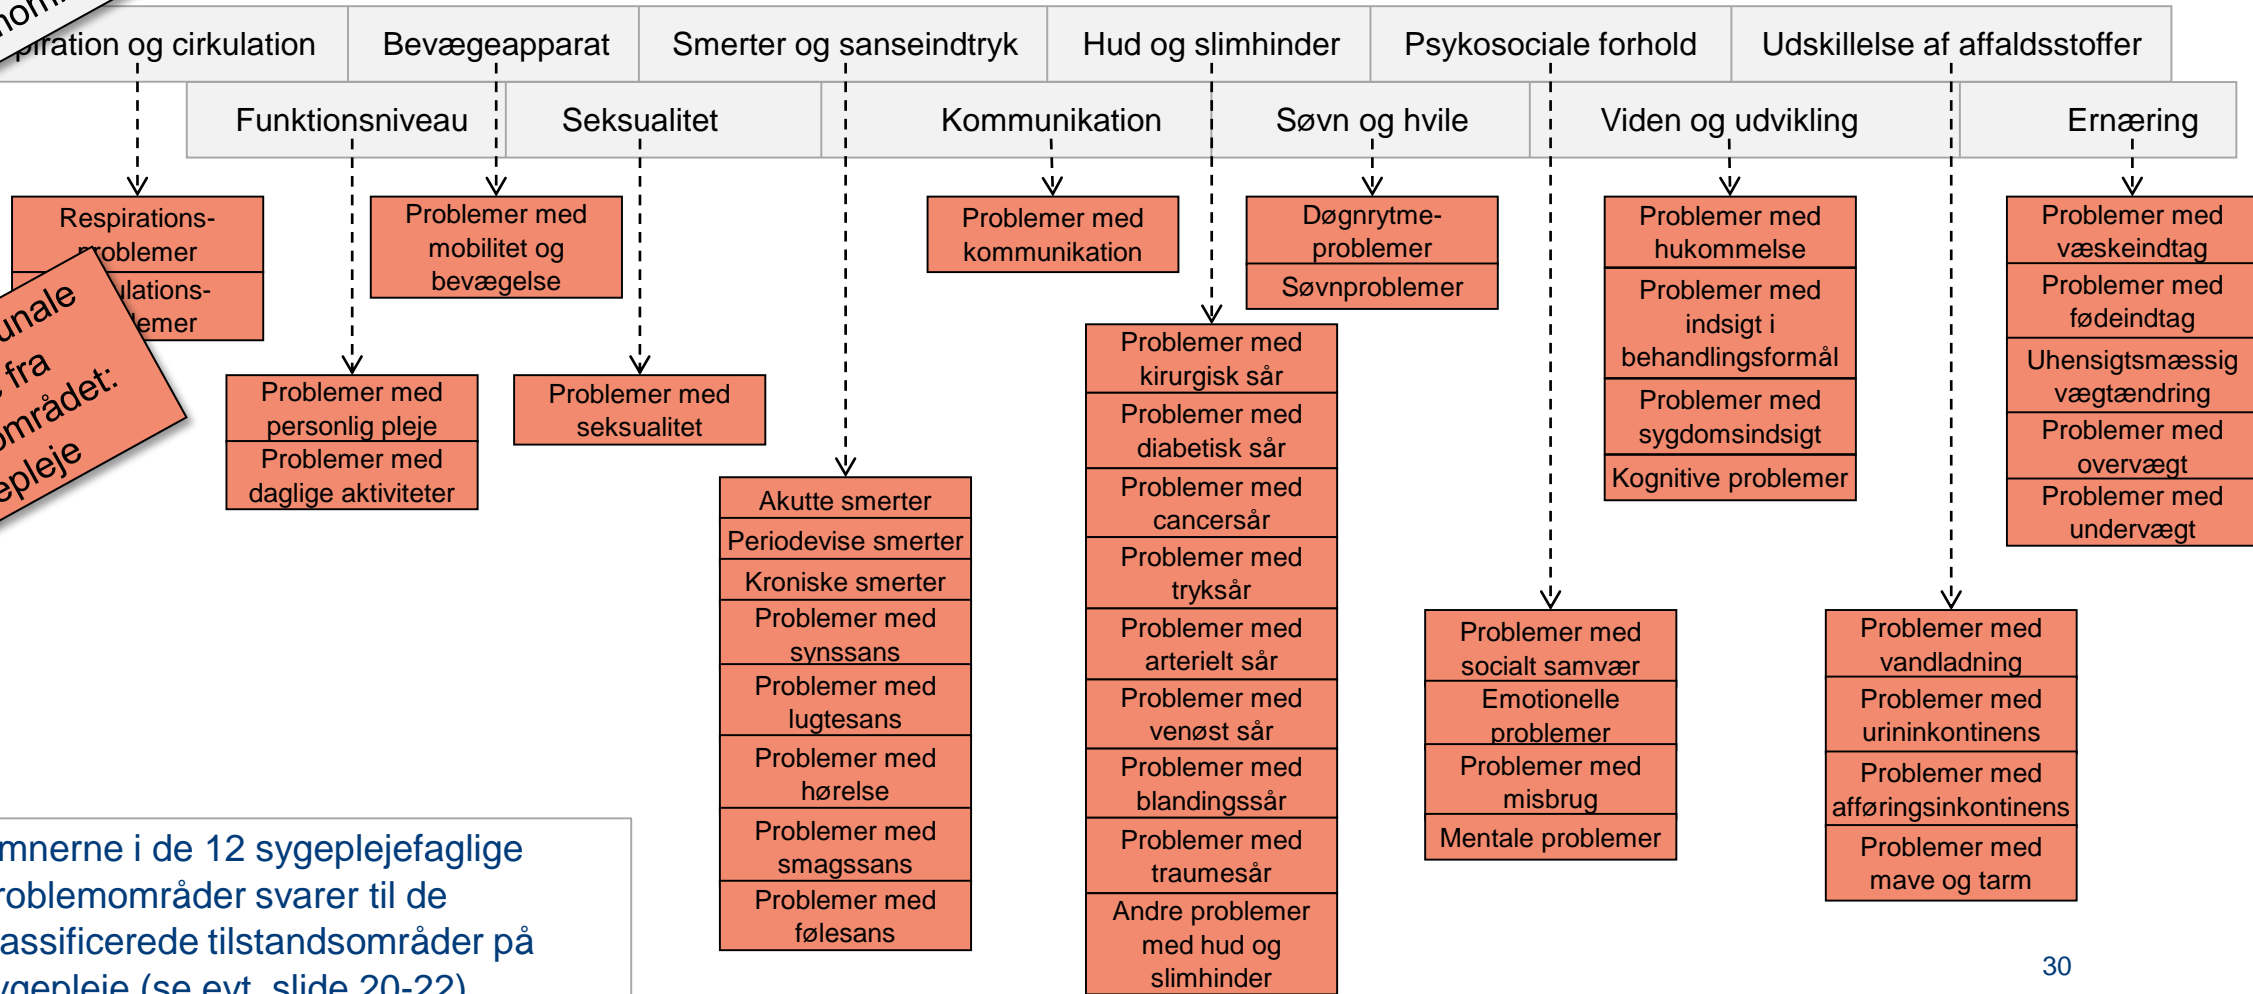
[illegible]piration og cirkulation
Bevægeapparat
Smerter og sanseindtryk
Hud og slimhinder
Psykosociale forhold
Udskillelse af affaldsstoffer
Funktionsniveau
Seksualitet
Kommunikation
Søvn og hvile
Viden og udvikling
Ernæring

Respirations-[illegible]oblemer
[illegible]lations-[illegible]lemer

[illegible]unale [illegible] fra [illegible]området: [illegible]epleje

Problemer med mobilitet og bevægelse

Problemer med personlig pleje
Problemer med daglige aktiviteter

Problemer med seksualitet

Akutte smerter
Periodevise smerter
Kroniske smerter
Problemer med synssans
Problemer med lugtesans
Problemer med hørelse
Problemer med smagssans
Problemer med følesans

Problemer med kommunikation

Problemer med kirurgisk sår
Problemer med diabetisk sår
Problemer med cancersår
Problemer med tryksår
Problemer med arterielt sår
Problemer med venøst sår
Problemer med blandingssår
Problemer med traumesår
Andre problemer med hud og slimhinder

Døgnrytme-problemer
Søvnproblemer

Problemer med socialt samvær
Emotionelle problemer
Problemer med misbrug
Mentale problemer

Problemer med hukommelse
Problemer med indsigt i behandlingsformål
Problemer med sygdomsindsigt
Kognitive problemer

Problemer med vandladning
Problemer med urininkontinens
Problemer med afføringsinkontinens
Problemer med mave og tarm

Problemer med væskeindtag
Problemer med fødeindtag
Uhensigtsmæssig vægtændring
Problemer med overvægt
Problemer med undervægt

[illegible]mnerne i de 12 sygeplejefaglige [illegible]roblemområder svarer til de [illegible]assificerede tilstandsområder på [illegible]ygepleje (se evt. slide 20-22)

30